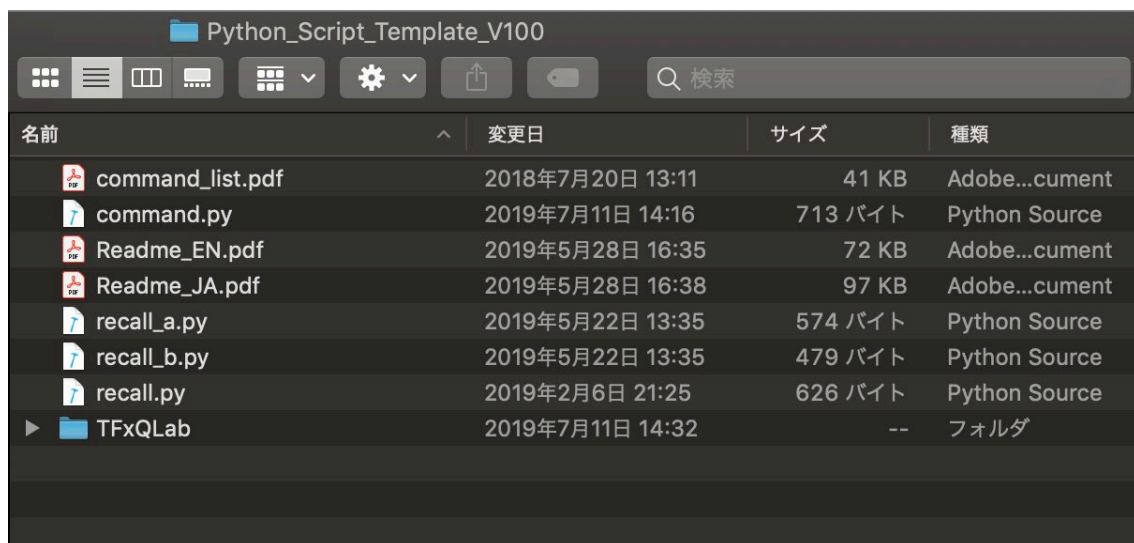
Python_Script_Template_V100

検索

| 名前 | 変更日 | サイズ | 種類 |
|---|---|---|---|
| command_list.pdf | 2018年7月20日 13:11 | 41 KB | Adobe...cument |
| command.py | 2019年7月11日 14:16 | 713 バイト | Python Source |
| Readme_EN.pdf | 2019年5月28日 16:35 | 72 KB | Adobe...cument |
| Readme_JA.pdf | 2019年5月28日 16:38 | 97 KB | Adobe...cument |
| recall_a.py | 2019年5月22日 13:35 | 574 バイト | Python Source |
| recall_b.py | 2019年5月22日 13:35 | 479 バイト | Python Source |
| recall.py | 2019年2月6日 21:25 | 626 バイト | Python Source |
| TFxQLab | 2019年7月11日 14:32 | -- | フォルダ |